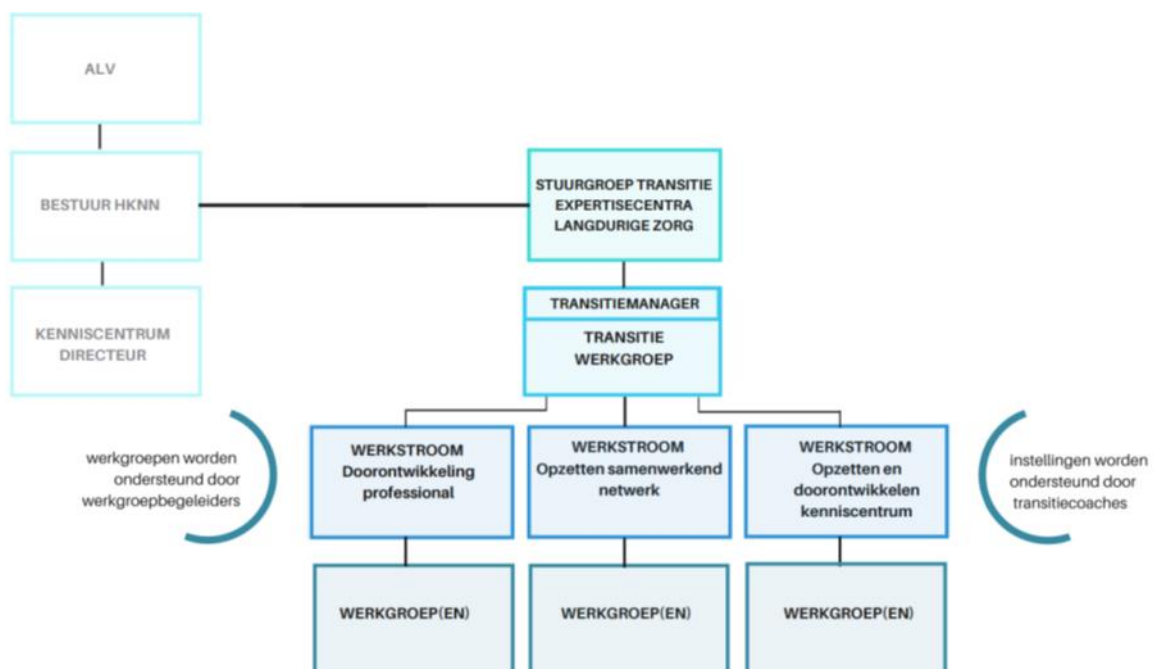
ALV

BESTUUR HKNN

KENNISCENTRUM DIRECTEUR

STUURGROEP TRANSITIE EXPERTISECENTRA LANGDURIGE ZORG

TRANSITIEMANAGER

TRANSITIE WERKGROEP

werkgroepen worden ondersteund door werkgroepbegeleiders

WERKSTROOM Doorontwikkeling professional

WERKSTROOM Opzetten samenwerkend netwerk

WERKSTROOM Opzetten en doorontwikkelen kenniscentrum

instellingen worden ondersteund door transitiecoaches

WERKGROEP(EN)

WERKGROEP(EN)

WERKGROEP(EN)